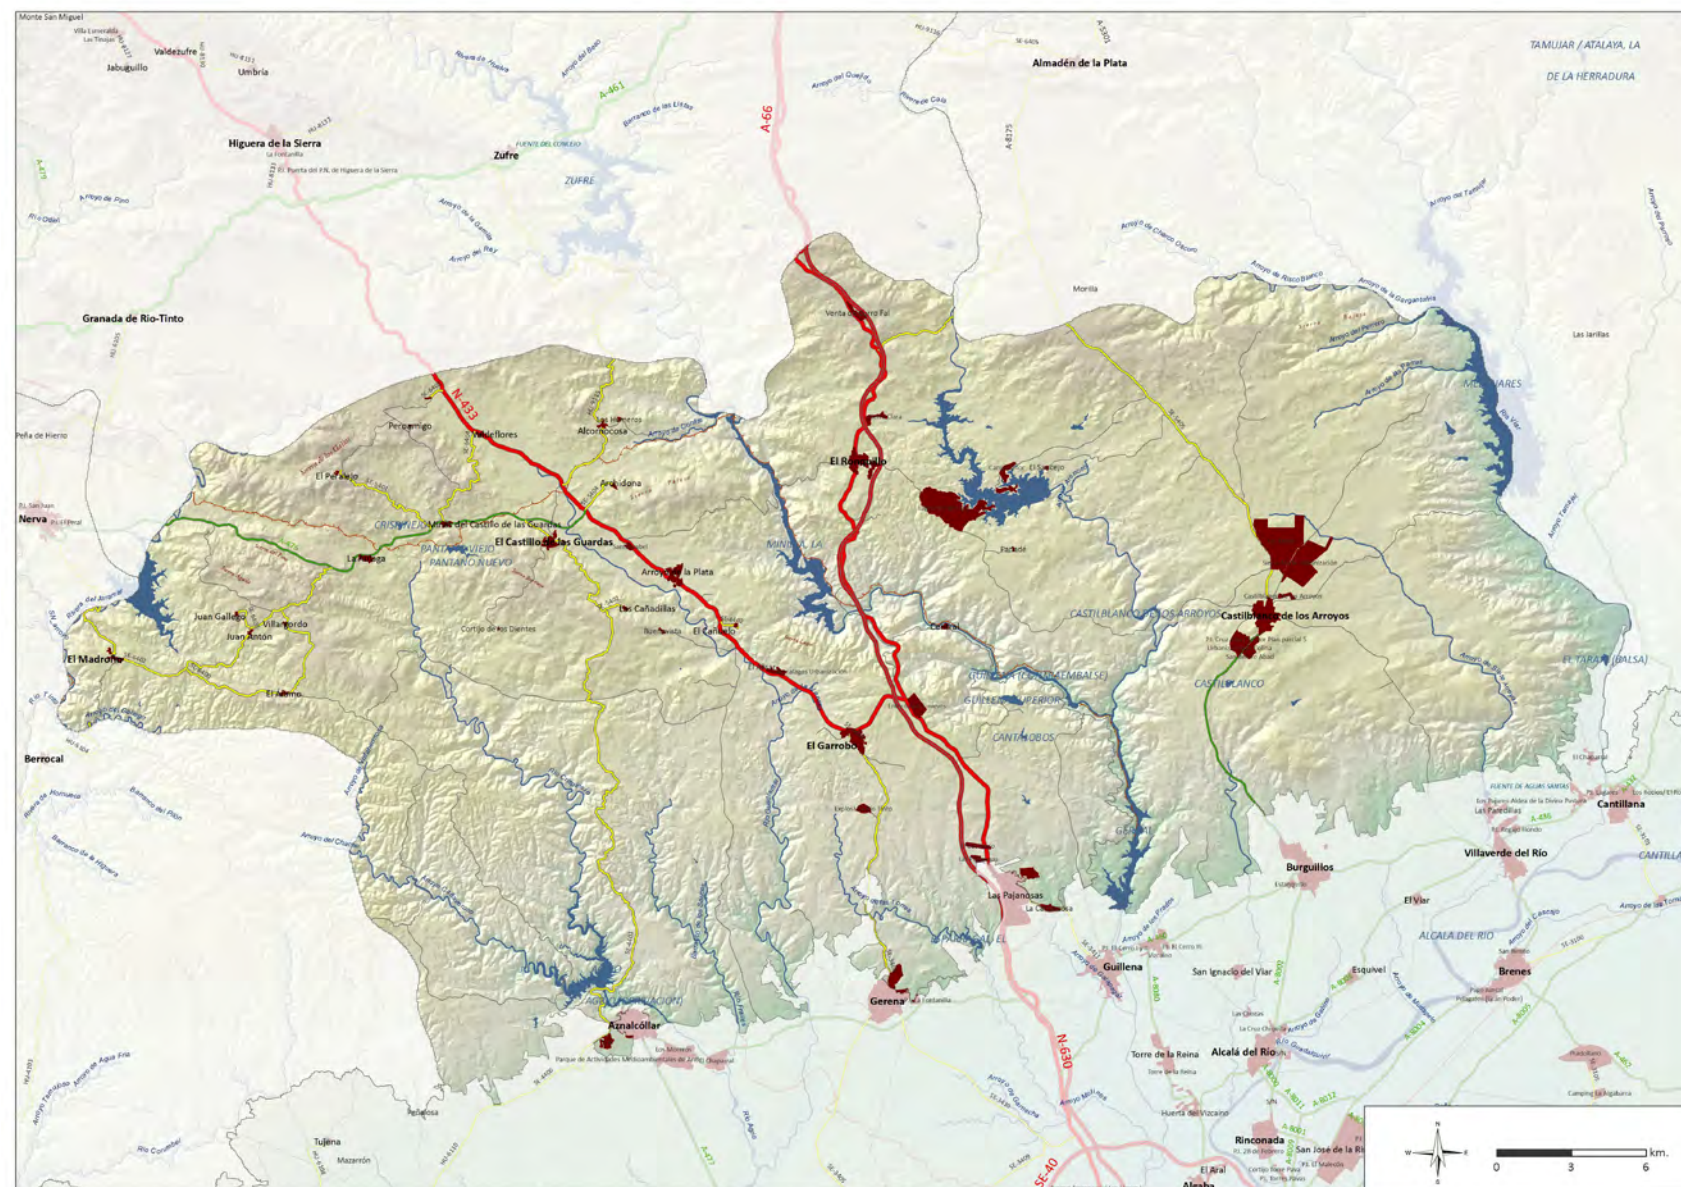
Monte San Miguel
Valdezufre
Jabugullo
Umbría
Higuera de la Sierra
Zufre
ZUFRE
A-461
A-66
Almadén de la Plata
TAMUJAR / ATALAYA, LA
DE LA HERRADURA
Granada de Rio-Tinto
Morilla
Las Jarillas
N-433
Peroamigo
Valdeflores
Alcornocosa
El Ronquillo
El Peralejo
Arroyo de Lajas
Nerva
CRISPINEJO
Minas del Castillo de las Guardas
El Castillo de las Guardas
PANTANO VIEJO
PANTANO NUEVO
La Aliseda
MINILLA, LA
MELONARES
Arroyo de la Plata
Las Cañadillas
El Cañuelo
Juan Gallego
Villargordo
Juan Antón
Cortijo de los Dientes
El Madroño
El Álamo
CASTILBLANCO DE LOS ARROYOS
Castilblanco de los Arroyos
CASTILBLANCO
EL TARAJE (BALSA)
GUILLENA (CONTRAEMBALSE)
GUILLENA SUPERIOR
CANTARROBOS
El Garrobo
Berrocal
Cantillana
Villaverde del Río
Burguillos
Las Pajanosas
Guillena
San Ignacio del Viar
Esquivel
Brenes
ALCALÁ DEL RÍO
Gerena
Aznalcóllar
Torre de la Reina
Alcalá del Río
N-630
Tujena
Mazarrón
Rinconada
San José de la Ri
El Aral
SE-40
km.
0
3
6